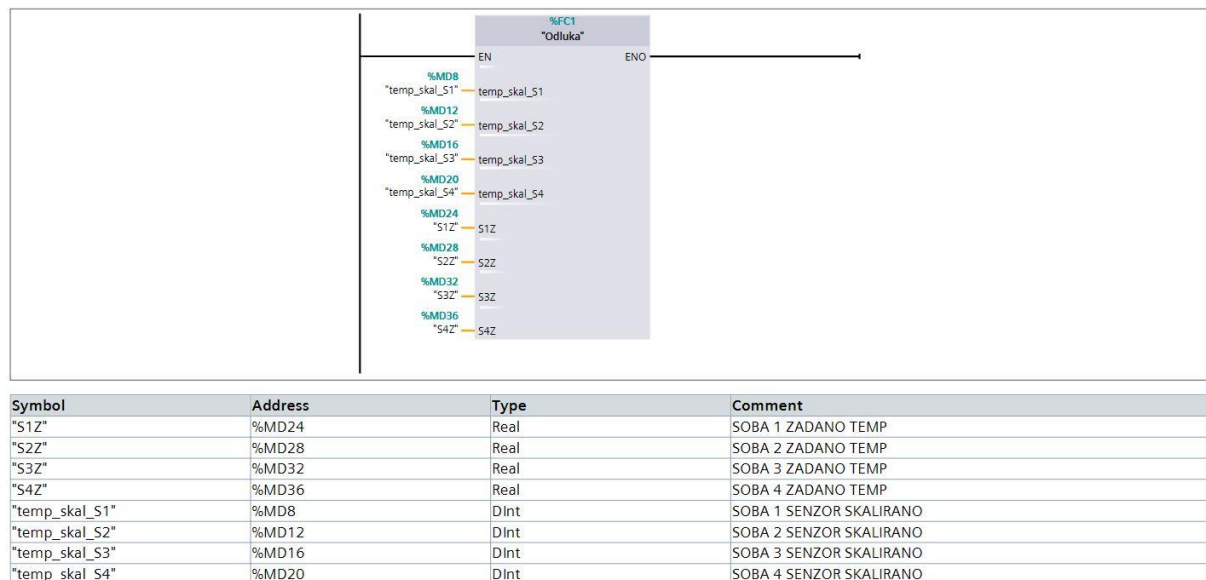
%FC1
"Odluka"

EN
ENO

%MD8
"temp_skal_S1"
temp_skal_S1

%MD12
"temp_skal_S2"
temp_skal_S2

%MD16
"temp_skal_S3"
temp_skal_S3

%MD20
"temp_skal_S4"
temp_skal_S4

%MD24
"S1Z"
S1Z

%MD28
"S2Z"
S2Z

%MD32
"S3Z"
S3Z

%MD36
"S4Z"
S4Z

| Symbol | Address | Type | Comment |
|---|---|---|---|
| "S1Z" | %MD24 | Real | SOBA 1 ZADANO TEMP |
| "S2Z" | %MD28 | Real | SOBA 2 ZADANO TEMP |
| "S3Z" | %MD32 | Real | SOBA 3 ZADANO TEMP |
| "S4Z" | %MD36 | Real | SOBA 4 ZADANO TEMP |
| "temp_skal_S1" | %MD8 | DInt | SOBA 1 SENZOR SKALIRANO |
| "temp_skal_S2" | %MD12 | DInt | SOBA 2 SENZOR SKALIRANO |
| "temp_skal_S3" | %MD16 | DInt | SOBA 3 SENZOR SKALIRANO |
| "temp_skal_S4" | %MD20 | DInt | SOBA 4 SENZOR SKALIRANO |